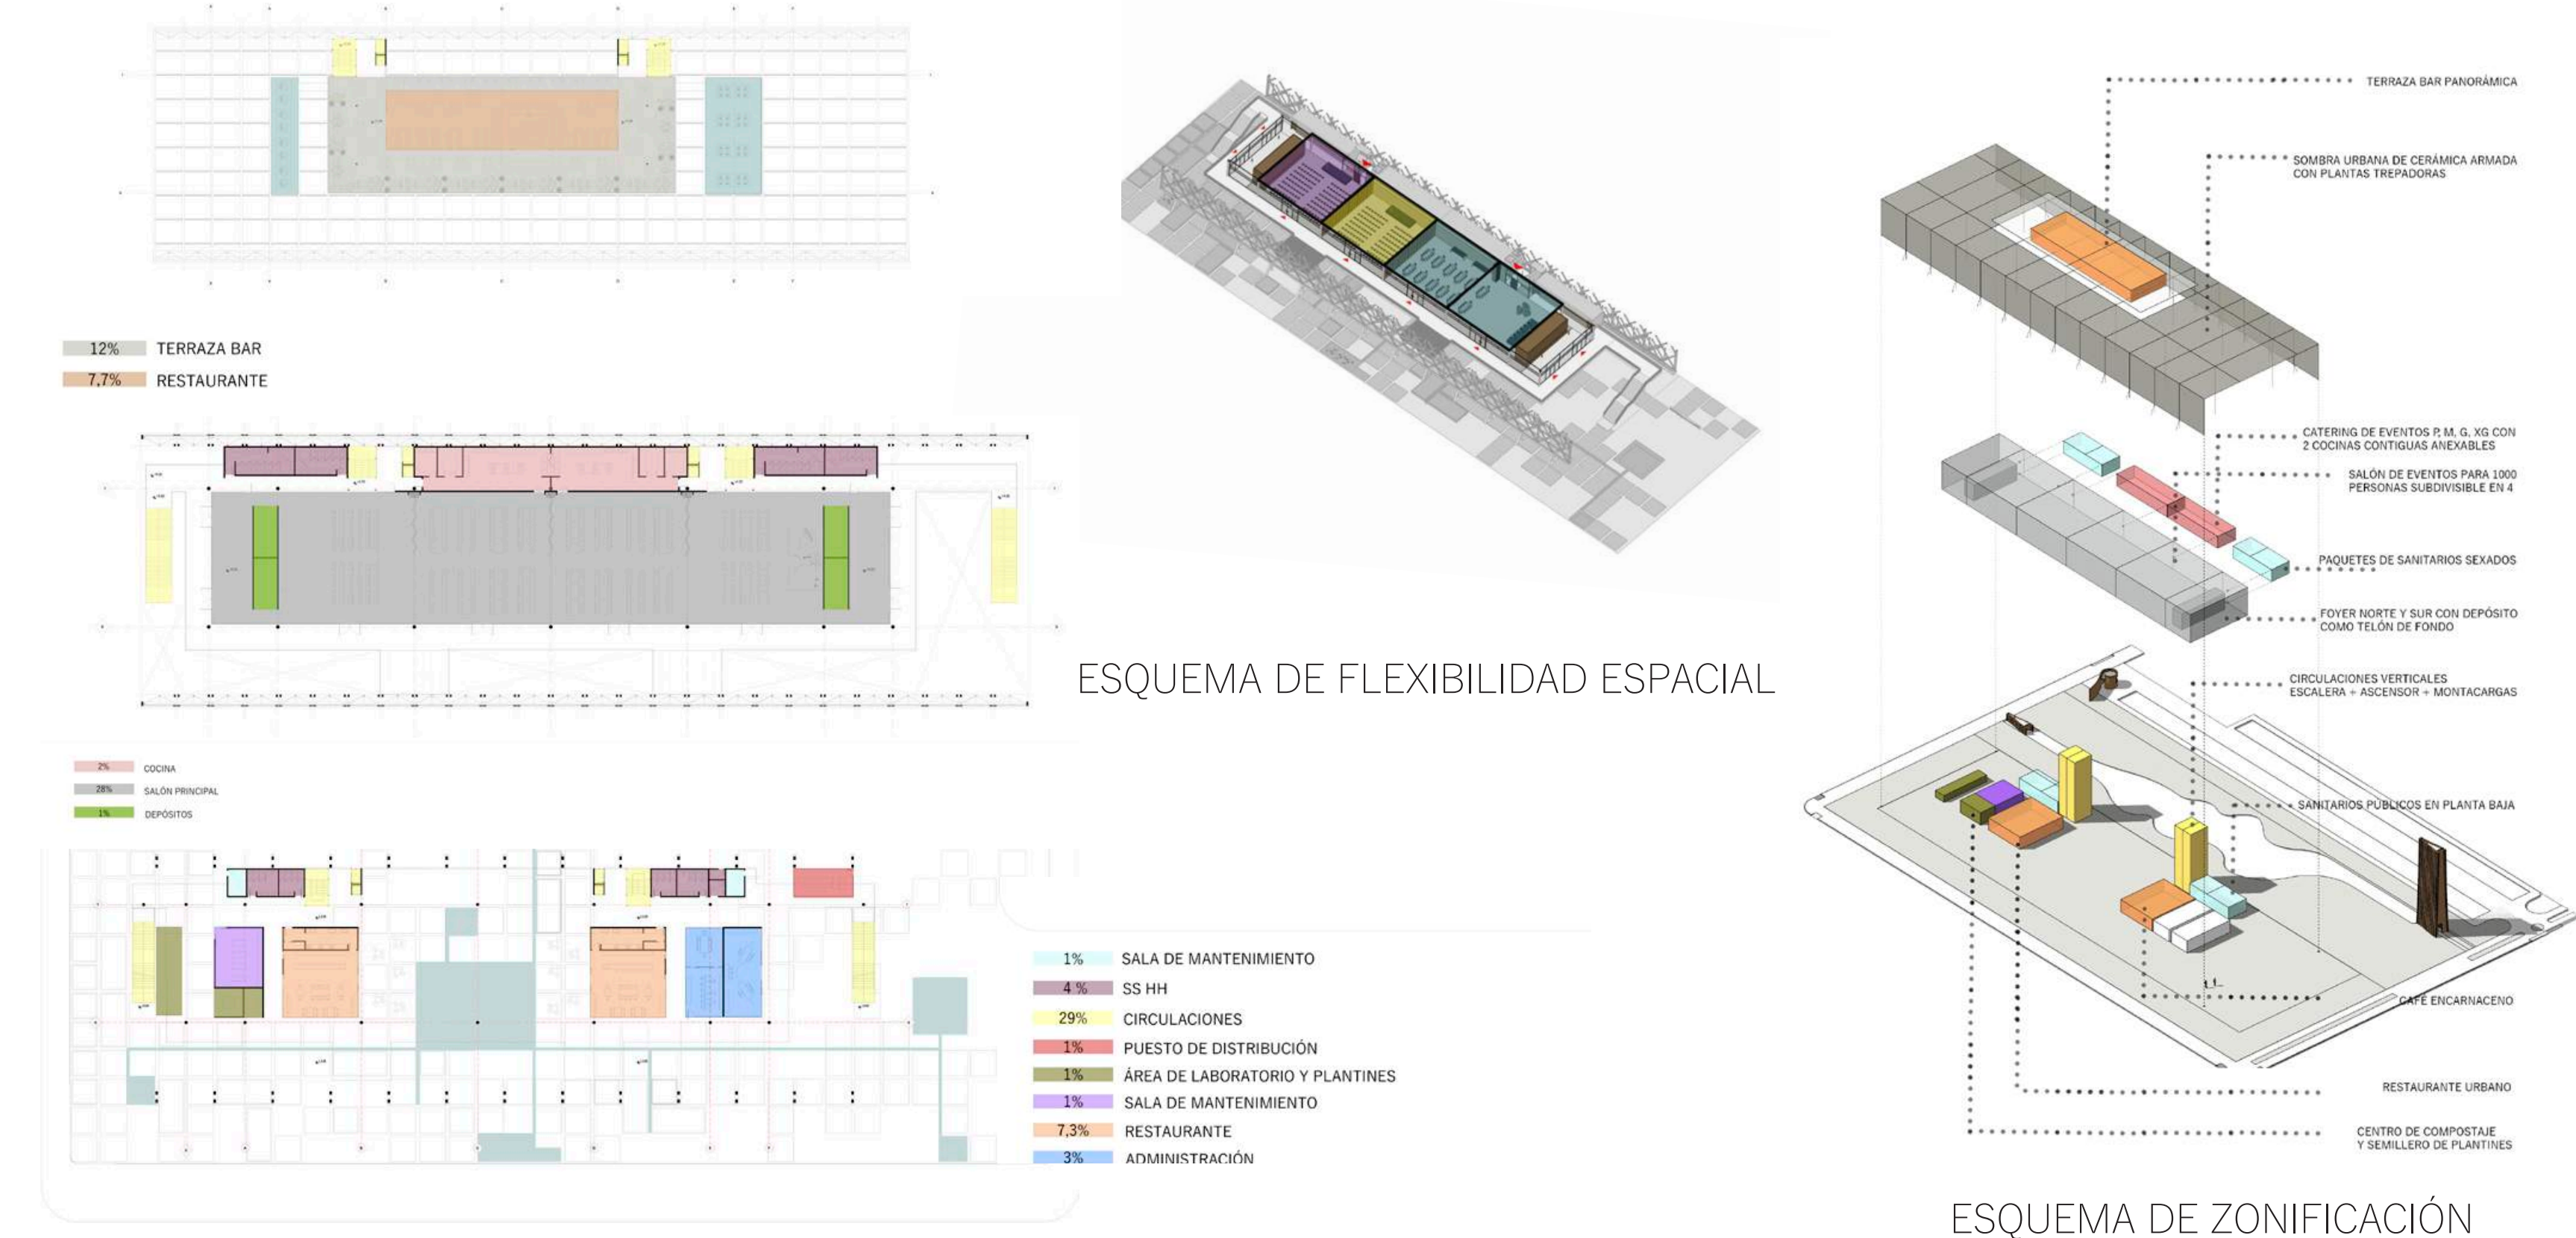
12% TERRAZA BAR
7,7% RESTAURANTE

2% COCINA
28% SALÓN PRINCIPAL
1% DEPÓSITOS

1% SALA DE MANTENIMIENTO
4 % SS HH
29% CIRCULACIONES
1% PUESTO DE DISTRIBUCIÓN
1% ÁREA DE LABORATORIO Y PLANTINES
1% SALA DE MANTENIMIENTO
7,3% RESTAURANTE
3% ADMINISTRACIÓN

ESQUEMA DE FLEXIBILIDAD ESPACIAL

TERRAZA BAR PANORÁMICA
SOMBRA URBANA DE CERÁMICA ARMADA CON PLANTAS TREPADORAS
CATERING DE EVENTOS P, M, G, XG CON 2 COCINAS CONTIGUAS ANEXABLES
SALÓN DE EVENTOS PARA 1000 PERSONAS SUBDIVISIBLE EN 4
PAQUETES DE SANITARIOS SEXADOS
FOYER NORTE Y SUR CON DEPÓSITO COMO TELÓN DE FONDO
CIRCULACIONES VERTICALES ESCALERA + ASCENSOR + MONTACARGAS
SANITARIOS PÚBLICOS EN PLANTA BAJA
CAFÉ ENCARNACENO
RESTAURANTE URBANO
CENTRO DE COMPOSTAJE Y SEMILLERO DE PLANTINES

ESQUEMA DE ZONIFICACIÓN